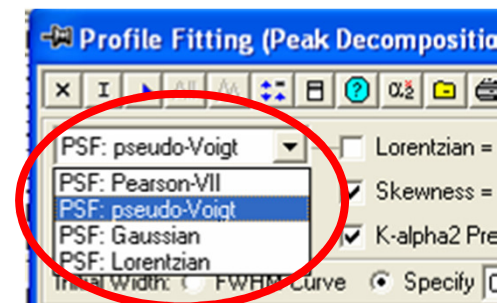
Profile Fitting (Peak Decompositio

X I All

PSF: pseudo-Voigt

PSF: Pearson-VII
PSF: pseudo-Voigt
PSF: Gaussian
PSF: Lorentzian

Lorentzian =

Skewness =

K-alpha2 Pre

Initial Width: FWHM Curve Specify